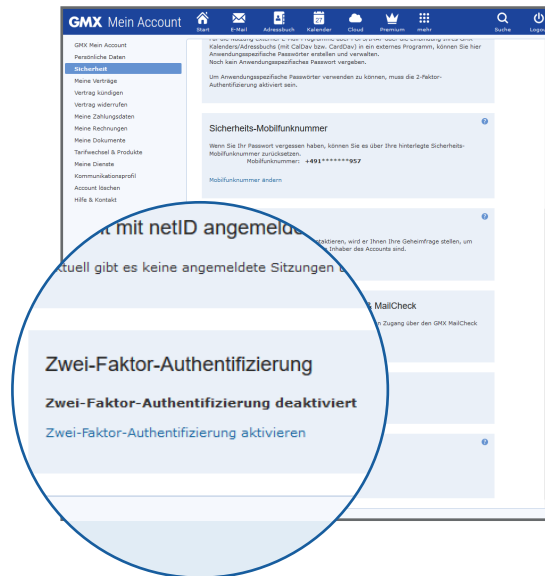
GMX Mein Account
Start E-Mail Adressbuch Kalender Cloud Premium mehr Suche Logout

GMX Mein Account
Persönliche Daten
Sicherheit
Meine Verträge
Vertrag kündigen
Vertrag widerrufen
Meine Zahlungsdaten
Meine Rechnungen
Meine Dokumente
Tarifwechsel & Produkte
Meine Dienste
Kommunikationsprofil
Account löschen
Hilfe & Kontakt

Für die Nutzung externer E-Mail-Programme über POP3/IMAP oder die Einbindung Ihres GMX Kalenders/Adressbuchs (mit CalDav bzw. CardDav) in ein externes Programm, können Sie hier Anwendungsspezifische Passwörter erstellen und verwalten.
Noch kein Anwendungsspezifisches Passwort vergeben.

Um Anwendungsspezifische Passwörter verwenden zu können, muss die 2-Faktor-Authentifizierung aktiviert sein.

Sicherheits-Mobilfunknummer

Wenn Sie Ihr Passwort vergessen haben, können Sie es über Ihre hinterlegte Sicherheits-Mobilfunknummer zurücksetzen.
Mobilfunknummer: +491*******957

Mobilfunknummer ändern

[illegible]ktieren, wird er Ihnen Ihre Geheimfrage stellen, um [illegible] Inhaber des Accounts sind.

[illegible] MailCheck

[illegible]n Zugang über den GMX MailCheck

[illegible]t mit netID angemelde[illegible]

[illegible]ktuell gibt es keine angemeldete Sitzungen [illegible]

Zwei-Faktor-Authentifizierung

Zwei-Faktor-Authentifizierung deaktiviert

Zwei-Faktor-Authentifizierung aktivieren